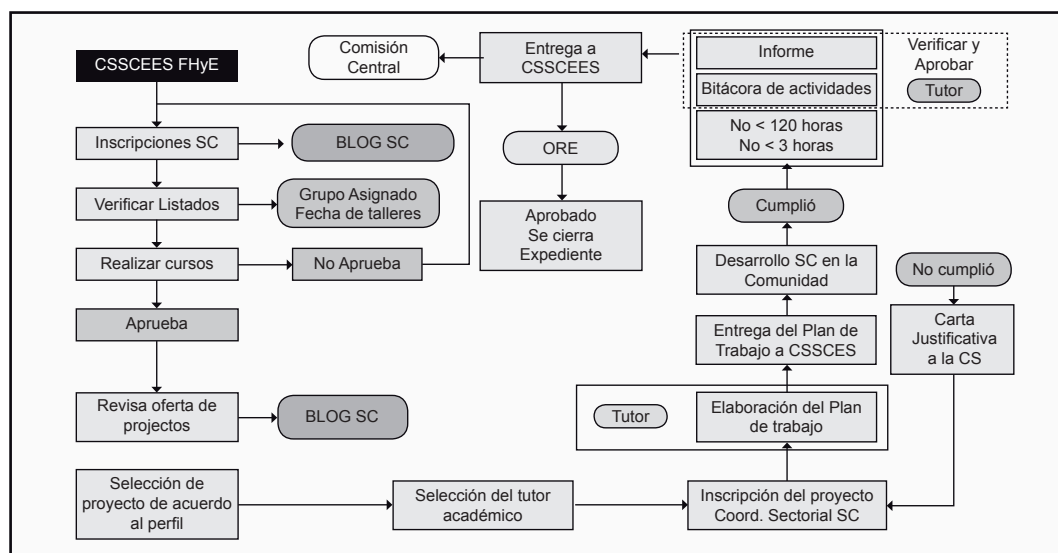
CSSCEES FHyE

Inscripciones SC

BLOG SC

Verificar Listados

Grupo Asignado Fecha de talleres

Realizar cursos

No Aprueba

Aprueba

Revisa oferta de projectos

BLOG SC

Selección de proyecto de acuerdo al perfil

Selección del tutor académico

Inscripción del proyecto Coord. Sectorial SC

Tutor

Elaboración del Plan de trabajo

Entrega del Plan de Trabajo a CSSCES

Desarrollo SC en la Comunidad

Cumplió

No cumplió

Carta Justificativa a la CS

Comisión Central

Entrega a CSSCEES

ORE

Aprobado Se cierra Expediente

Informe

Bitácora de actividades

Verificar y Aprobar

Tutor

No < 120 horas
No < 3 horas